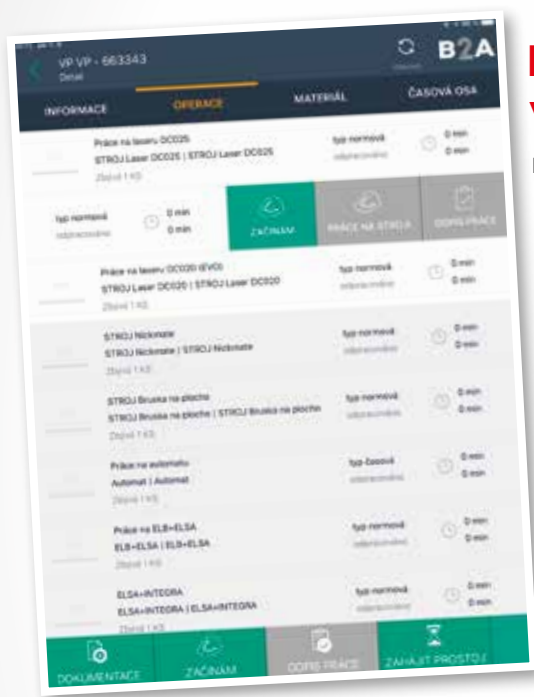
VP VP - 663343
Detail
B2A
INFORMACE
OPERACE
MATERIÁL
ČASOVÁ OSA

Práce na laseru DC025
STROJ Laser DC025 | STROJ Laser DC025
Zbývá 1 KS
typ normová
odpracováno
0 min
0 min

typ normová
odpracováno
0 min
0 min
ZAČÍNÁM
PRÁCE NA STROJI
DOPIS PRÁCE

Práce na laseru DC020 (EVO)
STROJ Laser DC020 | STROJ Laser DC020
Zbývá 1 KS
typ normová
odpracováno
0 min
0 min

STROJ Nickmate
STROJ Nickmate | STROJ Nickmate
Zbývá 1 KS
typ normová
odpracováno
0 min
0 min

STROJ Bruska na plocho
STROJ Bruska na plocho | STROJ Bruska na plocho
Zbývá 1 KS
typ normová
odpracováno
0 min
0 min

Práce na automatu
Automat | Automat
Zbývá 1 KS
typ časová
odpracováno
0 min
0 min

Práce na ELB+ELSA
ELB+ELSA | ELB+ELSA
Zbývá 1 KS
typ normová
odpracováno
0 min
0 min

ELSA+INTEGRA
ELSA+INTEGRA | ELSA+INTEGRA
Zbývá 1 KS
typ normová
odpracováno
0 min
0 min

DOKUMENTACE
ZAČÍNÁM
DOPIS PRÁCE
ZAHÁJIT PROSTOJ